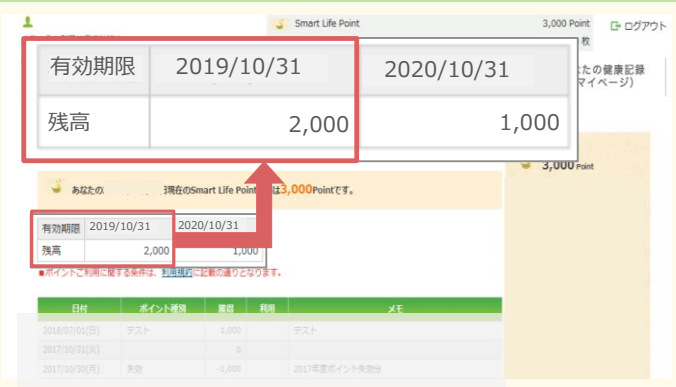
Smart Life Point 3,000 Point

ログアウト

枚

たの健康記録
マイページ)

| 有効期限 | 2019/10/31 | 2020/10/31 |
|---|---|---|
| 残高 | 2,000 | 1,000 |

3,000 Point

あなたの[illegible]現在のSmart Life Point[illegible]は3,000Pointです。

| 有効期限 | 2019/10/31 | 2020/10/31 |
|---|---|---|
| 残高 | 2,000 | 1,000 |

■ポイントご利用に関する条件は、利用規約に記載の通りとなります。

| 日付 | ポイント種別 | 獲得 | 利用 | メモ |
|---|---|---|---|---|
| 2018/07/01(日) | テスト | 1,000 | | テスト |
| 2017/10/31(火) | | 0 | | |
| 2017/10/30(月) | 失効 | -1,000 | | 2017年度ポイント失効分 |